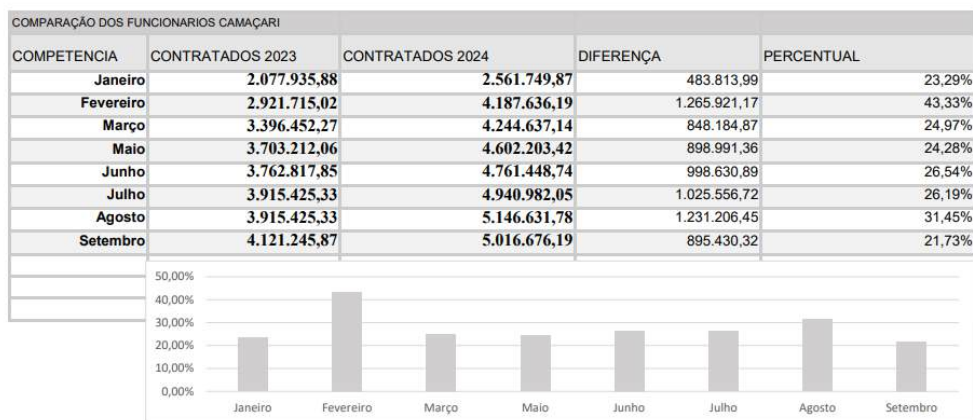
COMPARAÇÃO DOS FUNCIONARIOS CAMAÇARI

| COMPETENCIA | CONTRATADOS 2023 | CONTRATADOS 2024 | DIFERENÇA | PERCENTUAL |
|---|---|---|---|---|
| Janeiro | 2.077.935,88 | 2.561.749,87 | 483.813,99 | 23,29% |
| Fevereiro | 2.921.715,02 | 4.187.636,19 | 1.265.921,17 | 43,33% |
| Março | 3.396.452,27 | 4.244.637,14 | 848.184,87 | 24,97% |
| Maio | 3.703.212,06 | 4.602.203,42 | 898.991,36 | 24,28% |
| Junho | 3.762.817,85 | 4.761.448,74 | 998.630,89 | 26,54% |
| Julho | 3.915.425,33 | 4.940.982,05 | 1.025.556,72 | 26,19% |
| Agosto | 3.915.425,33 | 5.146.631,78 | 1.231.206,45 | 31,45% |
| Setembro | 4.121.245,87 | 5.016.676,19 | 895.430,32 | 21,73% |

50,00%
40,00%
30,00%
20,00%
10,00%
0,00%
Janeiro Fevereiro Março Maio Junho Julho Agosto Setembro